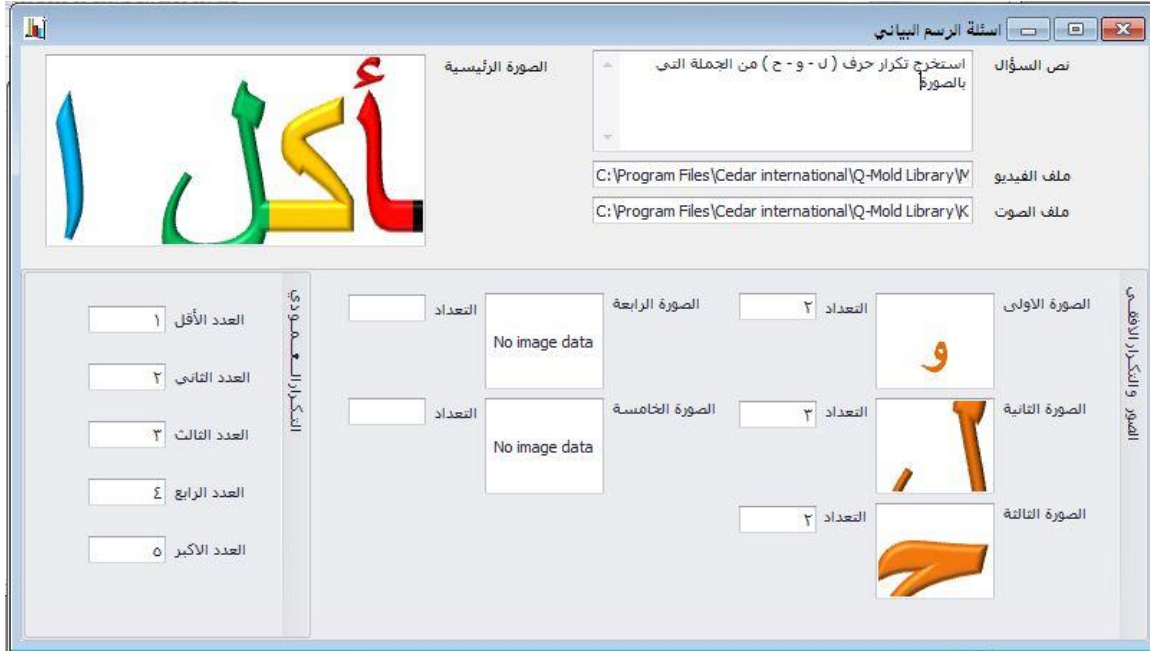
اسئلة الرسم البياني

نص السؤال
استخرج تكرار حرف ( ل - و - ح ) من الجملة التي بالصورة

الصورة الرئيسية

أكل ا

ملف الفيديو
C:\Program Files\Cedar international\Q-Mold Library\M

ملف الصوت
C:\Program Files\Cedar international\Q-Mold Library\K

الصور و التكرار الافقي

الصورة الاولى
و
التعداد ٢

الصورة الثانية
التعداد ٣

الصورة الثالثة
التعداد ٢

الصورة الرابعة
No image data
التعداد

الصورة الخامسة
No image data
التعداد

التكرار العمودي

العدد الأقل ١
العدد الثاني ٢
العدد الثالث ٣
العدد الرابع ٤
العدد الاكبر ٥